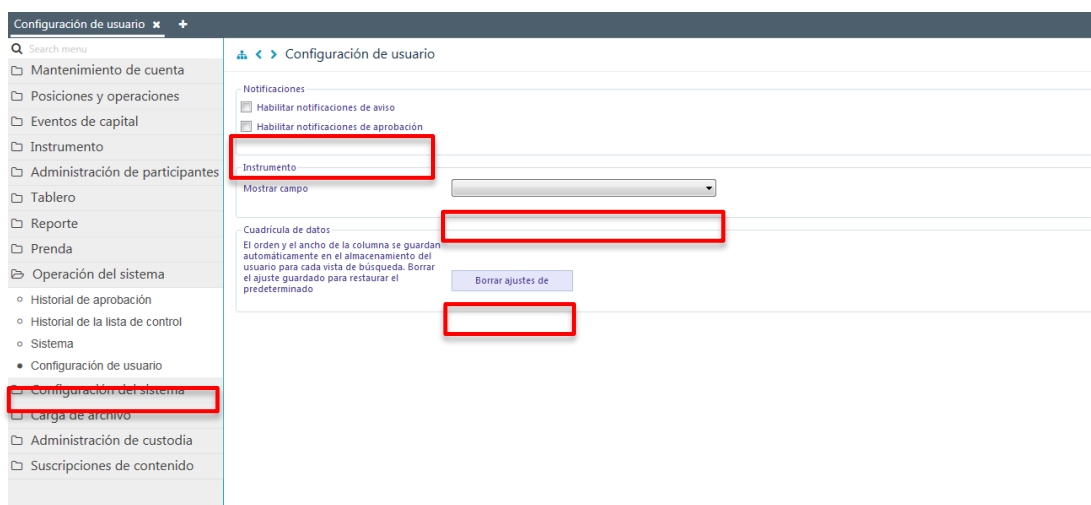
Configuración de usuario ✖ +

Search menu

Mantenimiento de cuenta

Posiciones y operaciones

Eventos de capital

Instrumento

Administración de participantes

Tablero

Reporte

Prenda

Operación del sistema

Historial de aprobación

Historial de la lista de control

Sistema

Configuración de usuario

Configuración del sistema

Carga de archivo

Administración de custodia

Suscripciones de contenido

Configuración de usuario

Notificaciones

Habilitar notificaciones de aviso

Habilitar notificaciones de aprobación

Instrumento

Mostrar campo

Cuadrícula de datos

El orden y el ancho de la columna se guardan automáticamente en el almacenamiento del usuario para cada vista de búsqueda. Borrar el ajuste guardado para restaurar el predeterminado

Borrar ajustes de